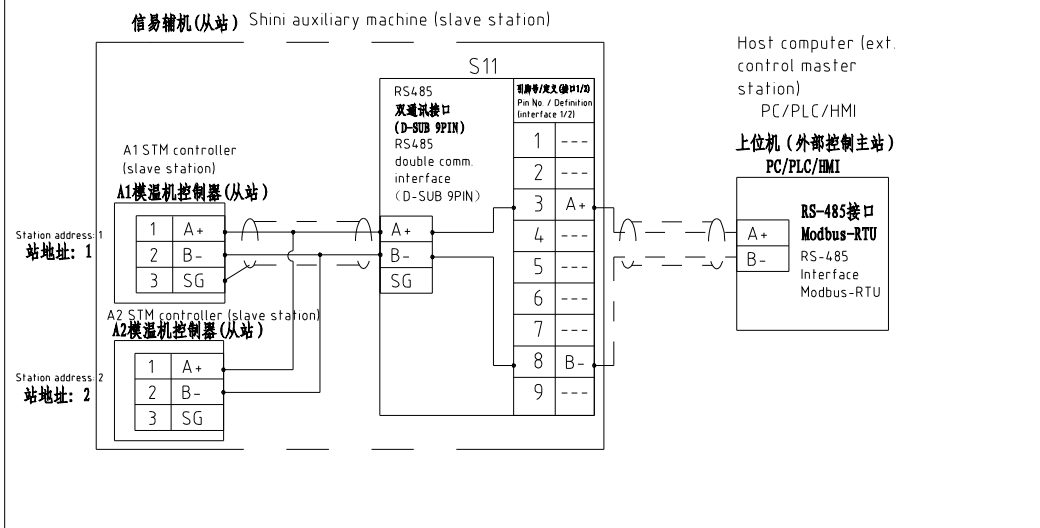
信易辅机(从站) Shini auxiliary machine (slave station)

Host computer (ext. control master station) PC/PLC/HMI
上位机 (外部控制主站) PC/PLC/HMI

S11

RS485 双通讯接口 (D-SUB 9PIN) RS485 double comm. interface (D-SUB 9PIN)

引脚号/定义(接口1/2) Pin No. / Definition (interface 1/2)

| | |
|---|---|
| 1 | --- |
| 2 | --- |
| 3 | A+ |
| 4 | --- |
| 5 | --- |
| 6 | --- |
| 7 | --- |
| 8 | B- |
| 9 | --- |

| |
|---|
| A+ |
| B- |
| SG |

A1 STM controller (slave station)
A1模温机控制器(从站)

Station address:1
站地址: 1

| | |
|---|---|
| 1 | A+ |
| 2 | B- |
| 3 | SG |

A2 STM controller (slave station)
A2模温机控制器(从站)

Station address:2
站地址: 2

| | |
|---|---|
| 1 | A+ |
| 2 | B- |
| 3 | SG |

| |
|---|
| A+ |
| B- |

RS-485接口 Modbus-RTU
RS-485 Interface Modbus-RTU